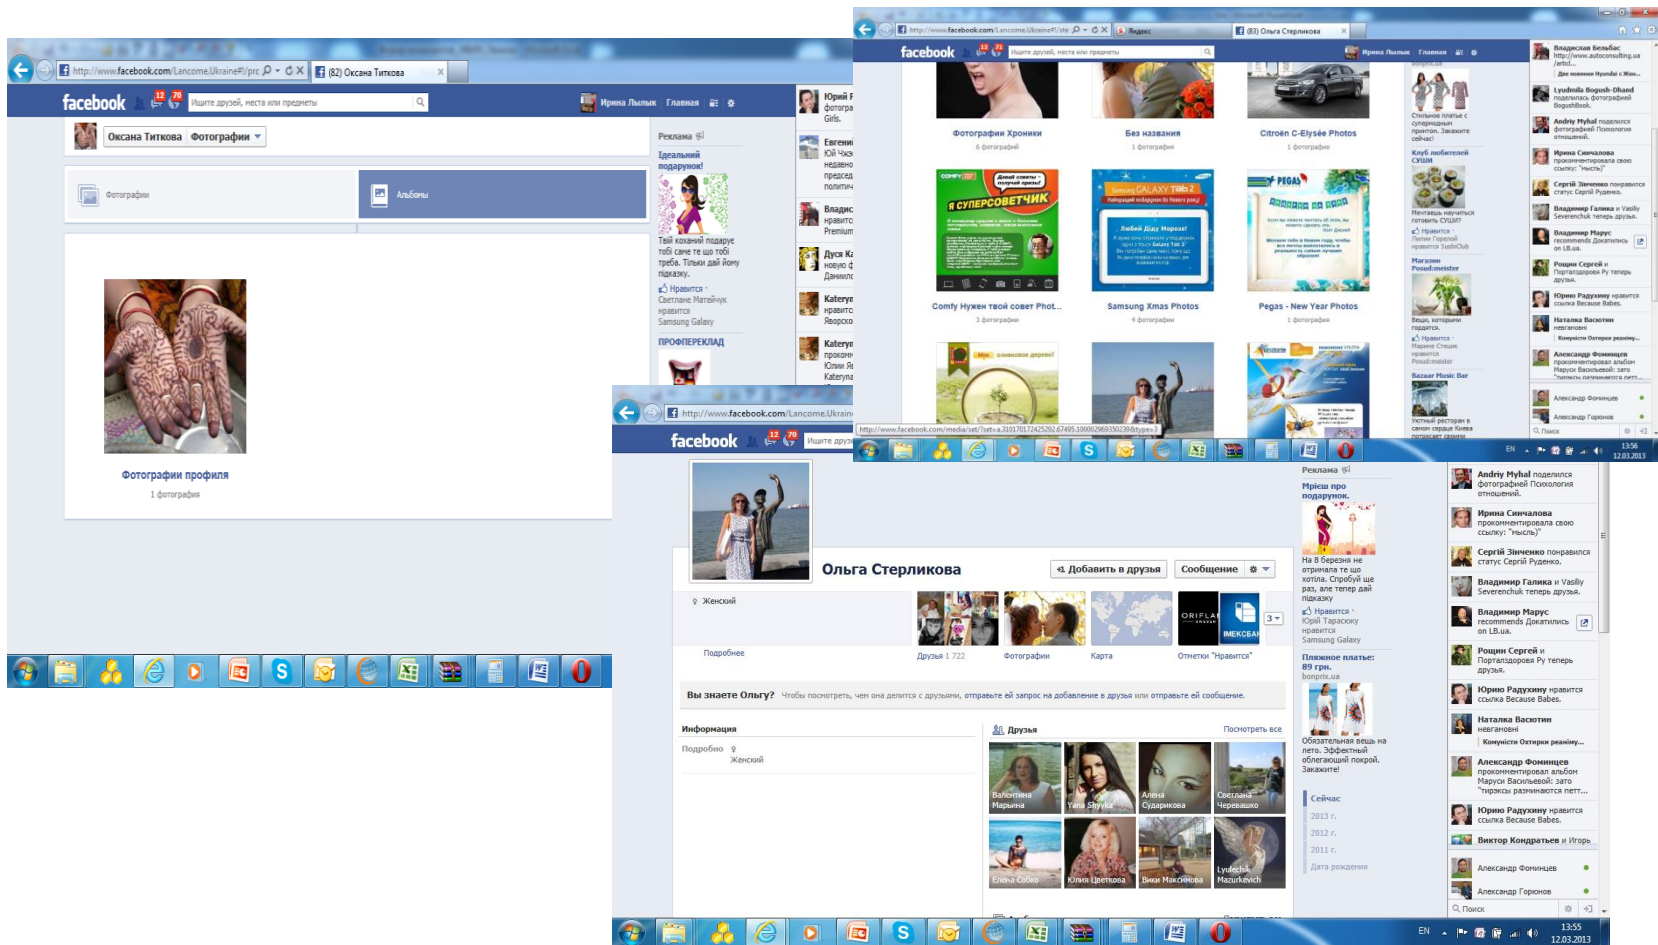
http://www.facebook.com/Lancome.Ukraine#!/prc
(82) Оксана Титкова

facebook
12 70
Ищите друзей, места или предметы
Ирина Лынык Главная

Оксана Титкова Фотографии

Фотографии
Альбомы

Фотографии профиля
1 фотография

Реклама
Ідеальний подарунок!
Твій коханий подарує тобі саме те що тобі треба. Тільки дай йому підказку.
Нравится · Светлане Матейчук нравится Samsung Galaxy
ПРОФПЕРЕКЛАД

Юрий Р фотогра Girls.
Евгени Юй Чкс недавно предсе полити
Владис нравитс Premium
Дуся Ка новую ф Даниил
Kateryn нравитс Яворсо
Kateryn проком Юлии Я Kateryna

http://www.facebook.com/Lancome.Ukraine#!/str
Яндекс
(83) Ольга Стерликова

facebook
12 71
Ищите друзей, места или предметы
Ирина Лынык Главная

Фотографии Хроники
6 фотографий
Без названия
1 фотография
Citroën C-Elysée Photos
1 фотография

Я СУПЕРСОВЕТЧИК
Comfy Нужен твой совет Phot...
3 фотографии
Samsung GALAXY Tab 2
Samsung Xmas Photos
4 фотографии
PEGAS
Pegas - New Year Photos
1 фотография

http://www.facebook.com/media/set/?set=a.2191701724252926749S.1000029693502398type=3

Стильное платье с супермодным принтом. Закажите отношений.
Клуб любителей СУШИ
Мечтаешь научиться готовить СУШИ?
Нравится · Лилия Горелой нравится SushiClub
Магазин Posud:meister
Вещи, которыми гордятся.
Нравится · Марине Стецюк нравится Posud:meister
Bazaar Music Bar
Уютный ресторан в самом сердце Киева

Владислав Бельбас http://www.autoconsulting.ua/articl...
Lyudmila Bogush-Dhand поделилась фотографией BogushBook.
Andriy Myhal поделился фотографией Психологія отношений.
Ирина Сичалова прокомментировала свою ссылку: "мысль"
Сергій Зінченко понравился статус Сергій Руденко.
Владимир Галика и Vasiliy Severenchuk теперь друзья.
Владимир Марус recommends Докатилось on LB.ua.
Рощин Сергей и Портапздорова Ру теперь друзья.
Юрию Радухину нравится ссылка Because Babes.
Наталка Васютин невгамовні
Александр Фоминцев прокомментировал альбом Маруси Васильевой
Александр Фоминцев
Александр Горюнов
Поиск

http://www.facebook.com/Lancome.Ukraine

facebook
12 70
Ищите друз

Ольга Стерликова
Добавить в друзья
Сообщение
Женский
Подробнее
Друзья 1 722
Фотографии
Карта
Отметки "Нравится"
ORIFLAME
IMEKCBAH
3

Вы знаете Ольгу? Чтобы посмотреть, чем она делится с друзьями, отправьте ей запрос на добавление в друзья или отправьте ей сообщение.

Информация
Подробно
Женский

Друзья
Посмотреть все
Валентина Марьина
Yana Skyvka
Алена Сударикова
Светлана Черевашко
Елена Собко
Юлия Цветкова
Вики Максимова
Lyulechk Mazurkevich

Реклама
Мрієш про подарунок.
На 8 березня не отримала те що хотіла. Спробуй ще раз, але тепер дай підказку
Нравится · Юрій Тарасюку нравится Samsung Galaxy
Пляжное платье: 89 грн.
bonprix.ua
Обязательная вещь на лето. Эффектный облегающий покрой. Закажите!

Сейчас
2013 г.
2012 г.
2011 г.
Дата рождения

Andriy Myhal поделился фотографией Психологія отношений.
Ирина Сичалова прокомментировала свою ссылку: "мысль"
Сергій Зінченко понравился статус Сергій Руденко.
Владимир Галика и Vasiliy Severenchuk теперь друзья.
Владимир Марус recommends Докатилось on LB.ua.
Рощин Сергей и Портапздорова Ру теперь друзья.
Юрию Радухину нравится ссылка Because Babes.
Наталка Васютин невгамовні
Комуністи Охтирки реаніму...
Александр Фоминцев прокомментировал альбом Маруси Васильевой: зато "тирэксы разминаются петт...
Юрию Радухину нравится ссылка Because Babes.
Виктор Кондратьев и Игорь
Александр Фоминцев
Александр Горюнов
Поиск

EN 13:56 12.03.2013
EN 13:55 12.03.2013